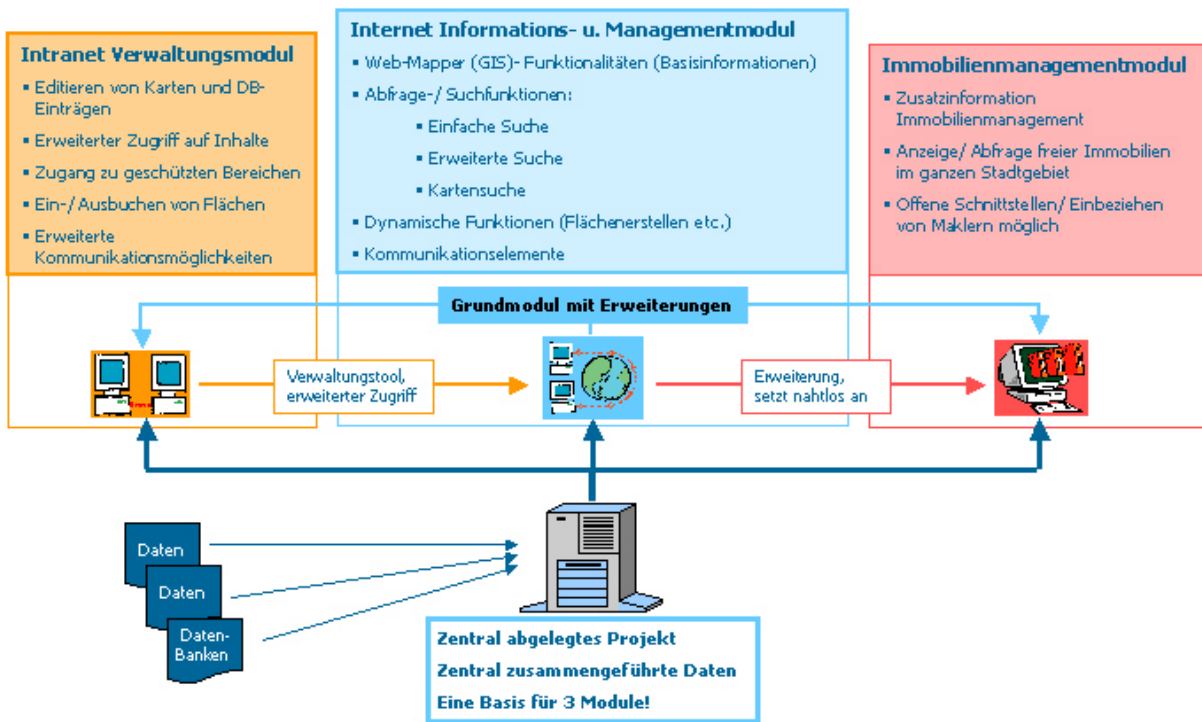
Intranet Verwaltungsmodul

- Editieren von Karten und DB-Einträgen
- Erweiterter Zugriff auf Inhalte
- Zugang zu geschützten Bereichen
- Ein-/ Ausbuchen von Flächen
- Erweiterte Kommunikationsmöglichkeiten

Internet Informations- u. Managementmodul

- Web-Mapper (GIS)- Funktionalitäten (Basisinformationen)
- Abfrage-/ Suchfunktionen:
  - Einfache Suche
  - Erweiterte Suche
  - Kartensuche
- Dynamische Funktionen (Flächenerstellen etc.)
- Kommunikationselemente

Immobilienmanagementmodul

- Zusatzinformation Immobilienmanagement
- Anzeige/ Abfrage freier Immobilien im ganzen Stadtgebiet
- Offene Schnittstellen/ Einbeziehen von Maklern möglich

Grundmodul mit Erweiterungen

Verwaltungstool, erweiterter Zugriff

Erweiterung, setzt nahtlos an

Daten

Daten

Daten-Banken

Zentral abgelegtes Projekt
Zentral zusammengeführte Daten
Eine Basis für 3 Module!